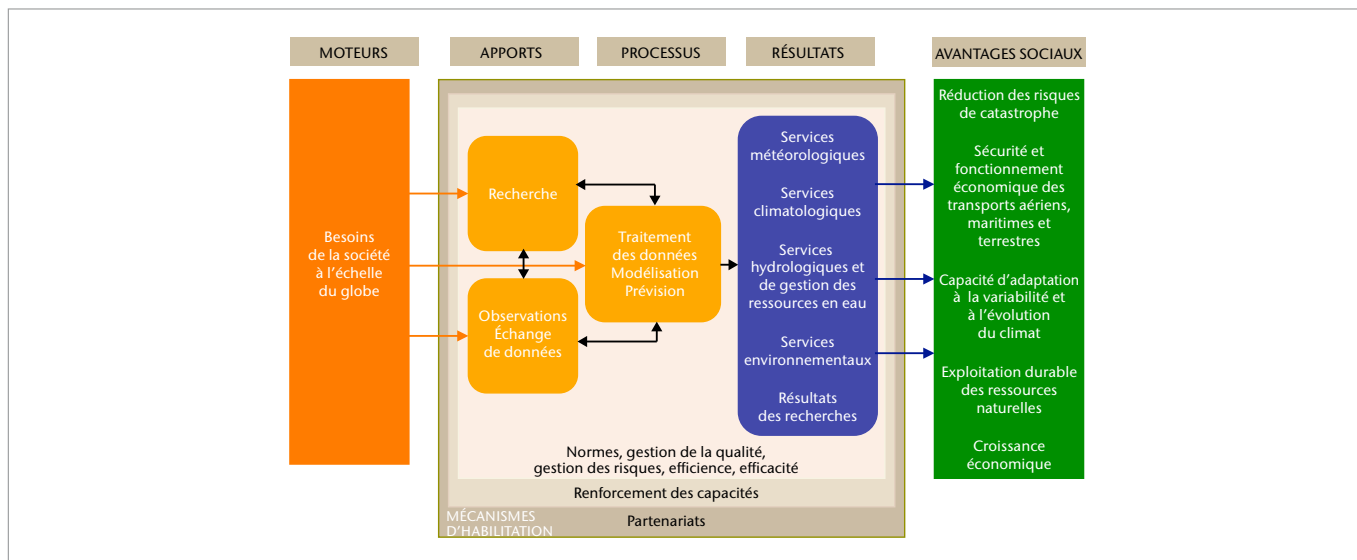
MOTEURS

APPORTS

PROCESSUS

RÉSULTATS

AVANTAGES SOCIAUX

Besoins de la société à l'échelle du globe

Recherche

Observations Échange de données

Traitement des données Modélisation Prévision

Services météorologiques

Services climatologiques

Services hydrologiques et de gestion des ressources en eau

Services environnementaux

Résultats des recherches

Normes, gestion de la qualité, gestion des risques, efficience, efficacité

Renforcement des capacités

MÉCANISMES D'HABILITATION

Partenariats

Réduction des risques de catastrophe

Sécurité et fonctionnement économique des transports aériens, maritimes et terrestres

Capacité d'adaptation à la variabilité et à l'évolution du climat

Exploitation durable des ressources naturelles

Croissance économique